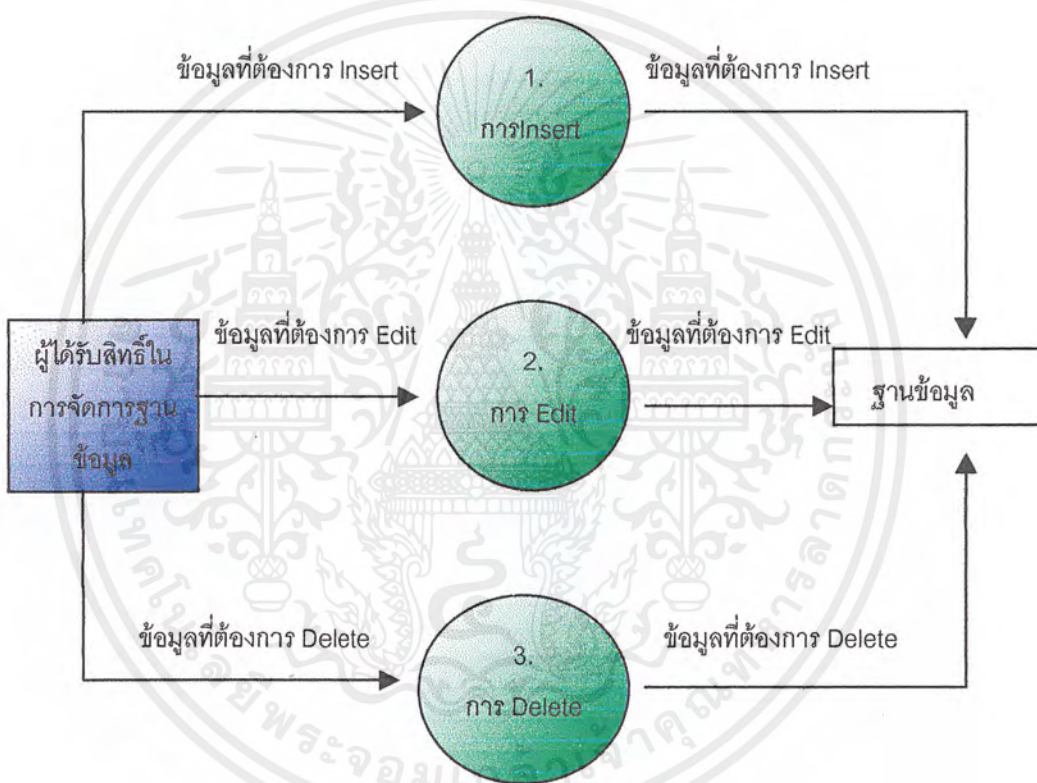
ข้อมูลที่ต้องการ Insert

1.
การInsert

ข้อมูลที่ต้องการ Insert

ผู้ได้รับสิทธิ์ในการจัดการฐานข้อมูล

ข้อมูลที่ต้องการ Edit

2.
การ Edit

ข้อมูลที่ต้องการ Edit

ฐานข้อมูล

ข้อมูลที่ต้องการ Delete

3.
การ Delete

ข้อมูลที่ต้องการ Delete